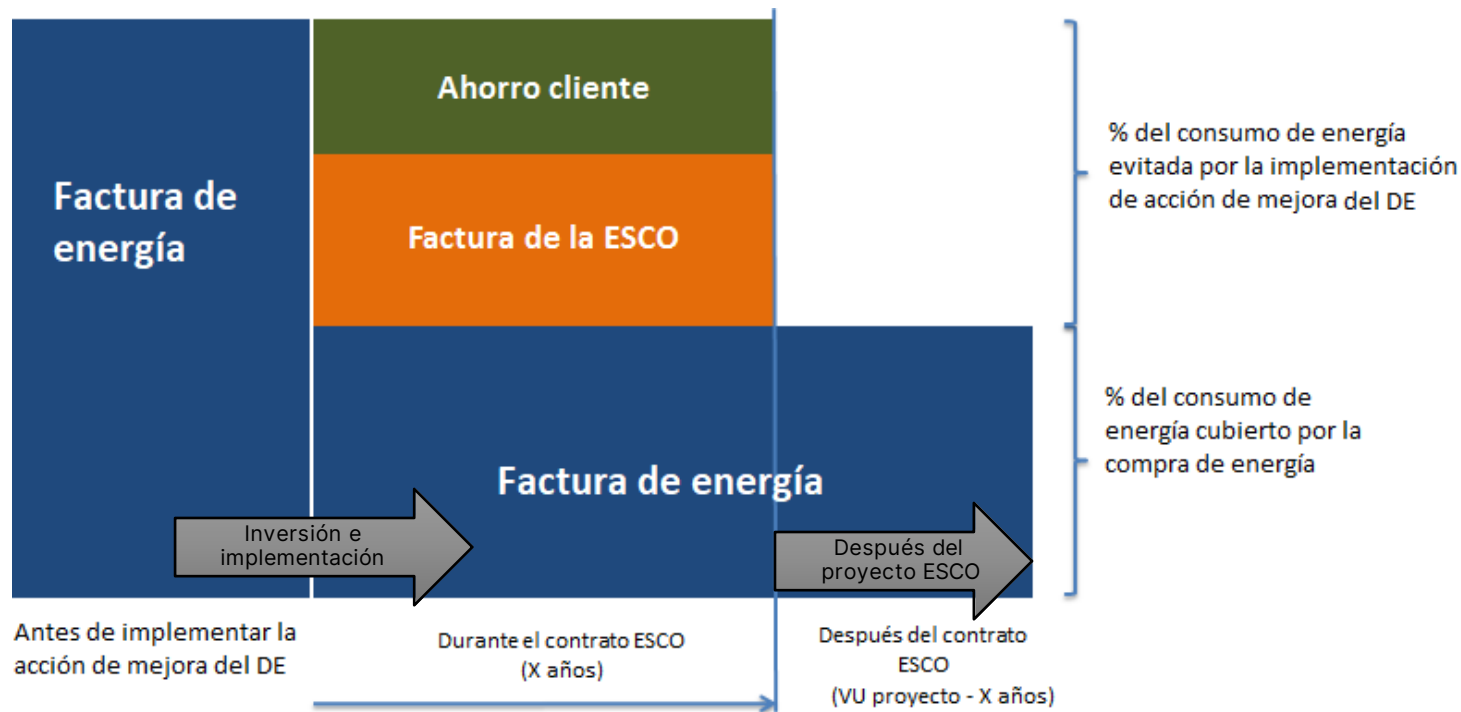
Factura de energía

Ahorro cliente

Factura de la ESCO

Factura de energía

Inversión e implementación

Después del proyecto ESCO

% del consumo de energía evitada por la implementación de acción de mejora del DE

% del consumo de energía cubierto por la compra de energía

Antes de implementar la acción de mejora del DE

Durante el contrato ESCO (X años)

Después del contrato ESCO (VU proyecto - X años)